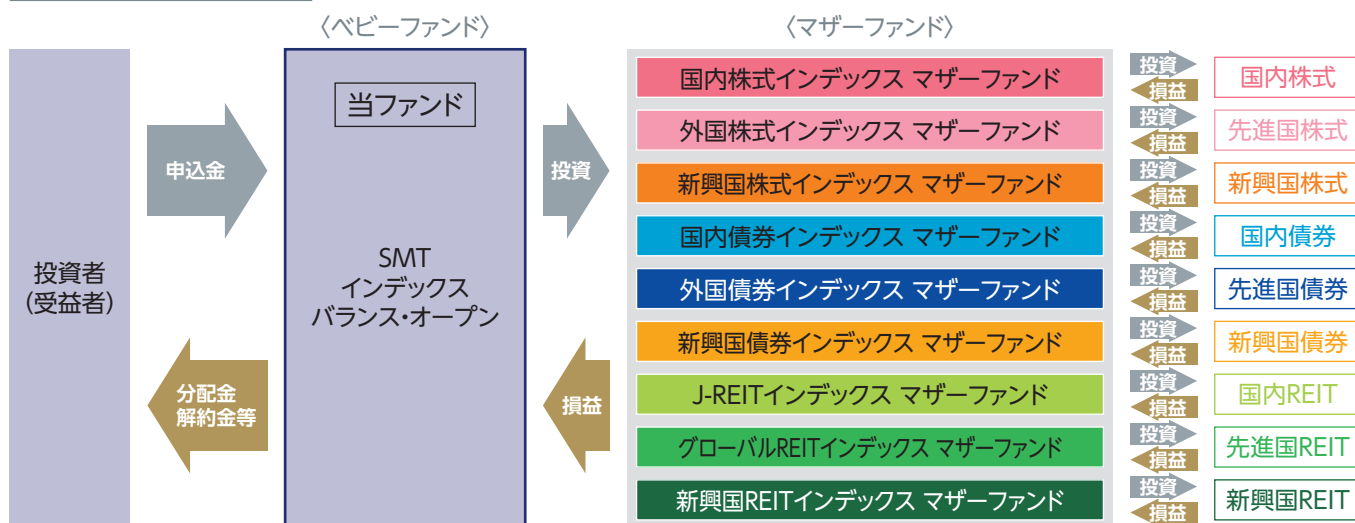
〈ベビーファンド〉

〈マザーファンド〉

投資者
(受益者)

申込金

分配金
解約金等

当ファンド

SMT
インデックス
バランス・オープン

投資

損益

国内株式インデックス マザーファンド
外国株式インデックス マザーファンド
新興国株式インデックス マザーファンド
国内債券インデックス マザーファンド
外国債券インデックス マザーファンド
新興国債券インデックス マザーファンド
J-REITインデックス マザーファンド
グローバルREITインデックス マザーファンド
新興国REITインデックス マザーファンド

投資
損益
投資
損益
投資
損益
投資
損益
投資
損益
投資
損益
投資
損益
投資
損益
投資
損益

国内株式
先進国株式
新興国株式
国内債券
先進国債券
新興国債券
国内REIT
先進国REIT
新興国REIT